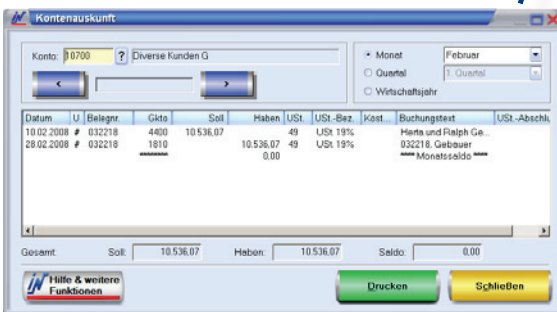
Kontenauskunft

Konto: 10700 ? Diverse Kunden G

Monat Februar
Quartal 1. Quartal
Wirtschaftsjahr

| Datum | U | Belegnr. | Gkto | Soll | Haben | USt. | USt.-Bez. | Kost... | Buchungstext | USt.-Abschlu |
|---|---|---|---|---|---|---|---|---|---|---|
| 10.02.2008 | # | 032218 | 4400 | 10.536,07 | | 49 | USt. 19% | | Herta und Ralph Ge... | |
| 28.02.2008 | # | 032218 | 1610 | | 10.536,07 | 49 | USt. 19% | | 032218, Gebauer | |
| | | | | ******* | 0,00 | | | | **** Monatssaldo **** | |

Gesamt: Soll: 10.536,07 Haben: 10.536,07 Saldo: 0,00

Hilfe & weitere Funktionen

Drucken

Schließen